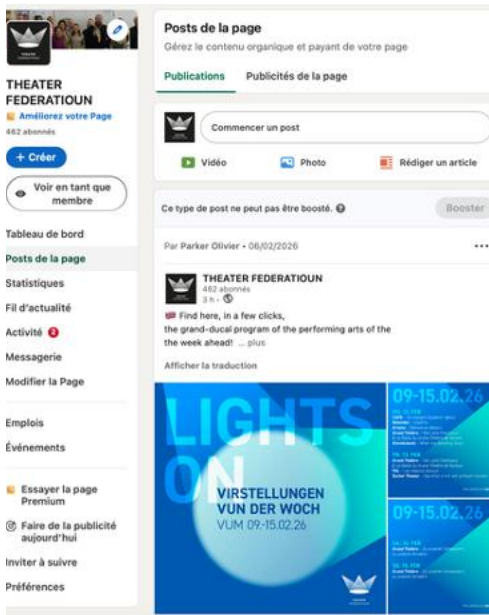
THEATER FEDERATIOUN

THEATER FEDERATIOUN
Améliorez votre Page
462 abonnés

+ Créer

Voir en tant que membre

Tableau de bord
Posts de la page
Statistiques
Fil d'actualité
Activité 2
Messagerie
Modifier la Page

Emplois
Événements

Essayer la page Premium
Faire de la publicité aujourd'hui
Inviter à suivre
Préférences

Posts de la page
Gérez le contenu organique et payant de votre page

Publications Publicités de la page

Commencer un post

Vidéo Photo Rédiger un article

Ce type de post ne peut pas être boosté. Booster

Par Parker Olivier • 06/02/2026 ...

THEATER FEDERATIOUN
462 abonnés
3 h •

Find here, in a few clicks, the grand-ducal program of the performing arts of the week ahead! ... plus

Afficher la traduction

LIGHTS ON
VIRSTELLUNGEN VUN DER WOCH
VUM 09.-15.02.26

09-15.02.26
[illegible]

09-15.02.26
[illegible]